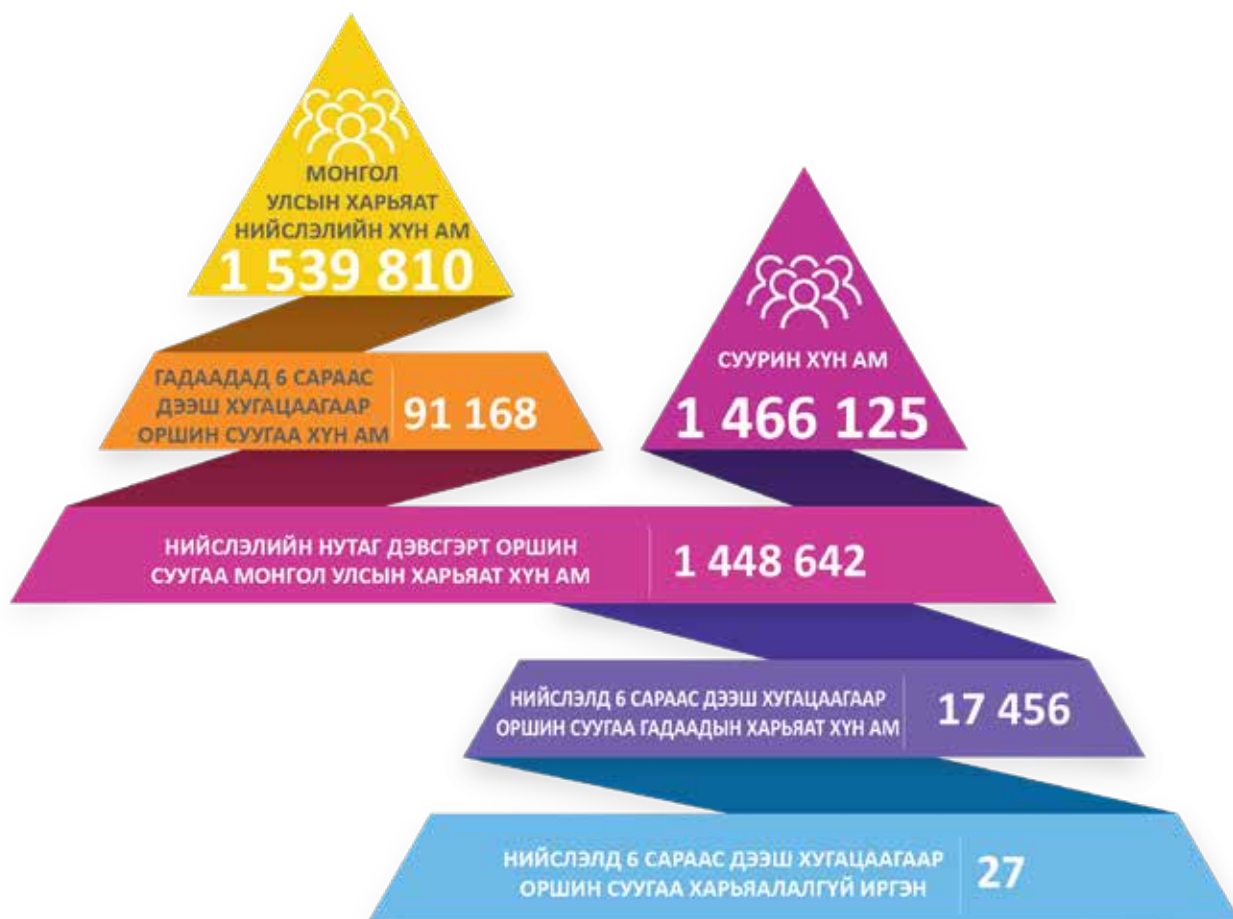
МОНГОЛ УЛСЫН ХАРЬЯАТ НИЙСЛЭЛИЙН ХҮН АМ
1 539 810

ГАДААДАД 6 САРААС ДЭЭШ ХУГАЦААГААР ОРШИН СУУГАА ХҮН АМ
91 168

СУУРИН ХҮН АМ
1 466 125

НИЙСЛЭЛИЙН НУТАГ ДЭВСГЭРТ ОРШИН СУУГАА МОНГОЛ УЛСЫН ХАРЬЯАТ ХҮН АМ
1 448 642

НИЙСЛЭЛД 6 САРААС ДЭЭШ ХУГАЦААГААР ОРШИН СУУГАА ГАДААДЫН ХАРЬЯАТ ХҮН АМ
17 456

НИЙСЛЭЛД 6 САРААС ДЭЭШ ХУГАЦААГААР ОРШИН СУУГАА ХАРЬЯАЛАЛГҮЙ ИРГЭН
27